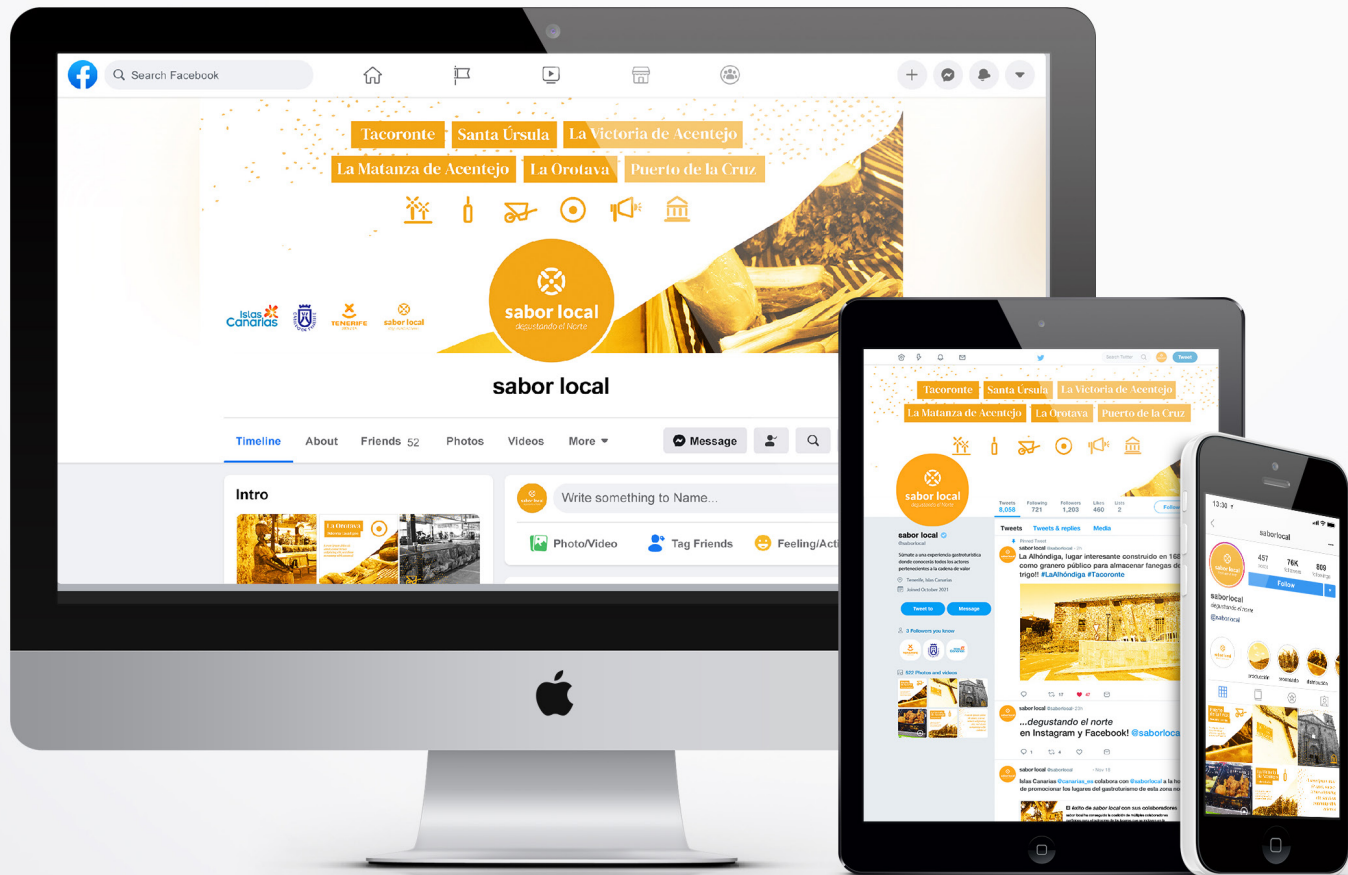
Search Facebook

Tacoronte Santa Úrsula La Victoria de Acentejo
La Matanza de Acentejo La Orotava Puerto de la Cruz

Islas Canarias TENERIFE sabor local

sabor local
degustando el Norte

sabor local

Timeline About Friends 52 Photos Videos More

Message

Intro

La Orotava

Write something to Name...

Photo/Video Tag Friends Feeling/Acti

Tacoronte Santa Úrsula La Victoria de Acentejo
La Matanza de Acentejo La Orotava Puerto de la Cruz

sabor local
degustando el Norte

Tweets 8,058 Following 721 Followers 1,203 Likes 460 Lists 2

Follow

sabor local
@saborlocal

Tweets Tweets & replies Media

Tweet to Message

La Alhóndiga, lugar interesante construido en 168 como granero público para almacenar fanegas de trigo!! #LaAlhóndiga #Tacoronte

...degustando el norte
en Instagram y Facebook! @saborloca

sabor local @saborlocal · Nov 15
Islas Canarias @canarias_es colabora con @saborlocal a la ho de promocionar los lugares del gastroturismo de esta zona no

El éxito de sabor local con sus colaboradores

13:30
saborlocal
457 76K 800
Follow
saborlocal
degustando el norte
@saborlocal